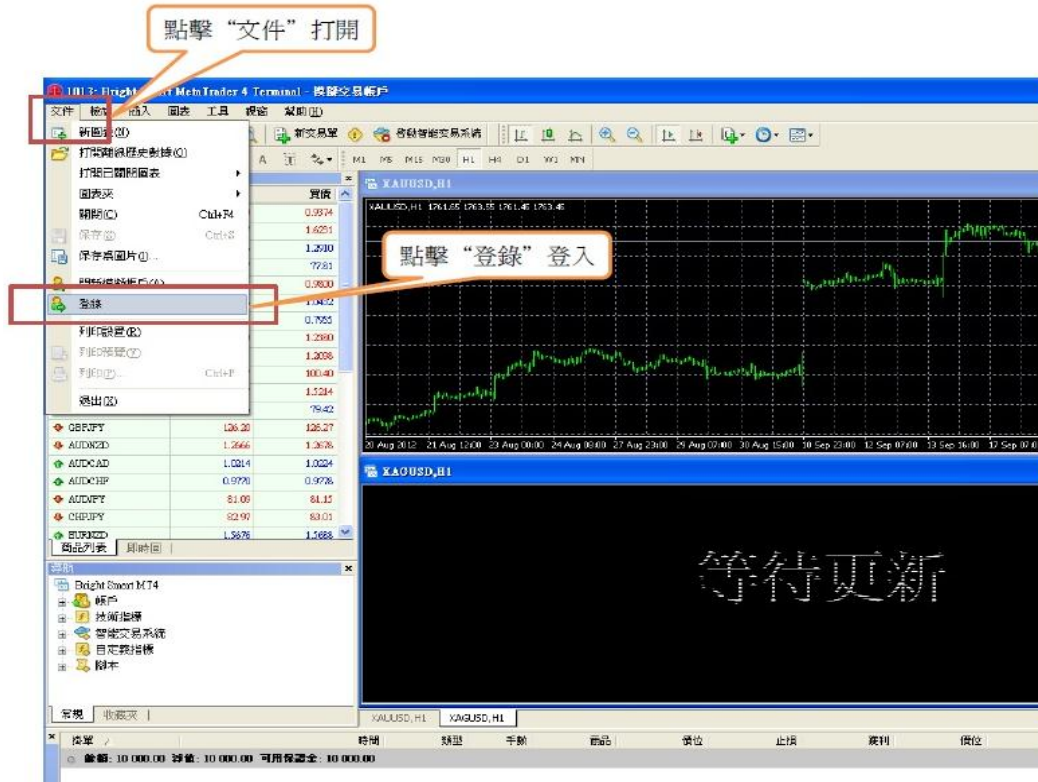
點擊“文件”打開

1013: Bright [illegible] MetaTrader 4 Terminal - 模擬交易帳戶

文件 檢視 插入 圖表 工具 視窗 幫助(H)

新圖表(N)
打開離線歷史數據(O)
打開已關閉圖表
圖表夾
關閉(C) Ctrl+F4
保存(S) Ctrl+S
保存為圖片(I)...
開新模擬帳戶(A)
登錄
列印設置(R)
列印預覽(V)
列印(P)... Ctrl+P
退出(X)

新交易單 啓動智能交易系統

M1 M5 M15 M30 H1 H4 D1 W1 MN

賣價
0.9374
1.6251
1.2910
77.81
0.9830
1.0452
0.7955
1.2380
1.2098
100.40
1.5214
79.42

| | | |
|---|---|---|
| GBPJPY | 126.20 | 126.27 |
| AUDNZD | 1.2666 | 1.2676 |
| AUDCAD | 1.0214 | 1.0224 |
| AUDCHF | 0.9770 | 0.9778 |
| AUDJPY | 81.08 | 81.15 |
| CHFJPY | 82.97 | 83.01 |
| EURNZD | 1.5676 | 1.5688 |

商品列表 即時圖

導航
Bright Smart MT4
帳戶
技術指標
智能交易系統
自定義指標
腳本

常規 收藏夾

XAUUSD,H1
XAUUSD,H1 1761.65 1763.55 1761.46 1763.46

點擊“登錄”登入

20 Aug 2012 21 Aug 12:00 23 Aug 00:00 24 Aug 08:00 27 Aug 23:00 29 Aug 07:00 30 Aug 15:00 10 Sep 23:00 12 Sep 07:00 13 Sep 16:00 12 Sep 07:0

XAGUSD,H1

等待更新

XAUUSD,H1 XAGUSD,H1

定單 / 時間 類型 手數 商品 價位 止損 獲利 價位

餘額: 10 000.00 淨值: 10 000.00 可用保證金: 10 000.00